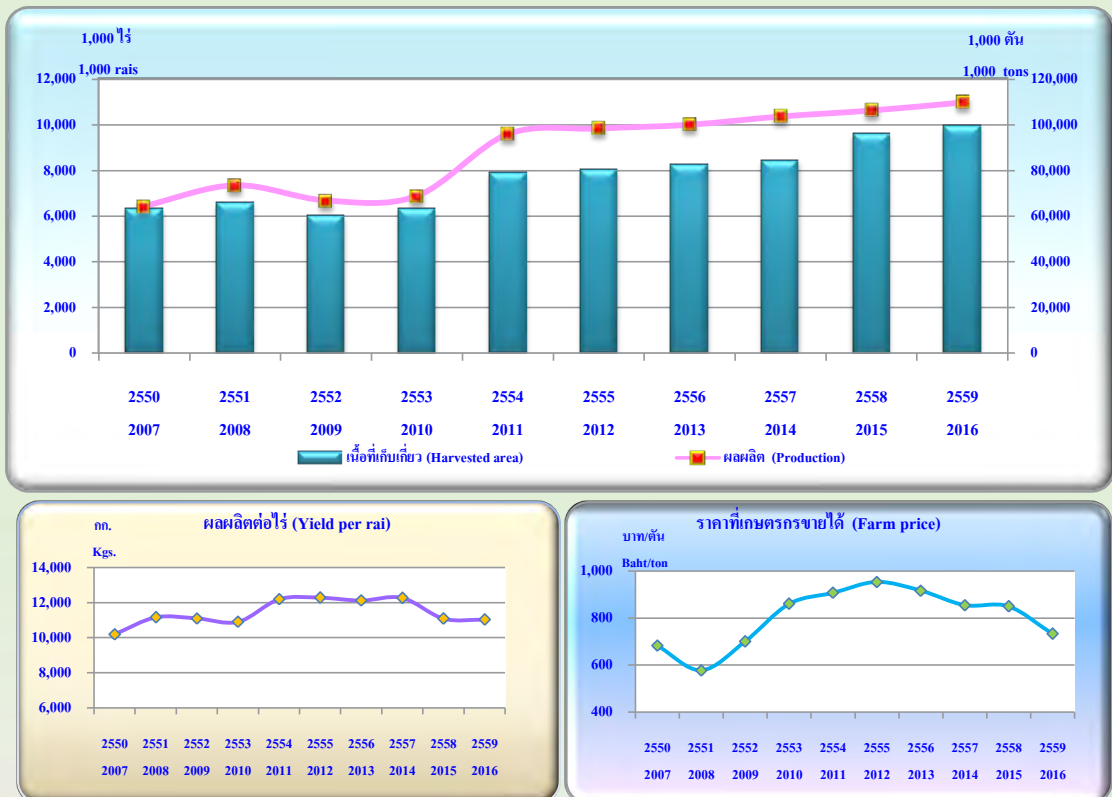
1,000 ไร่
1,000 rais

1,000 ตัน
1,000 tons

12,000
10,000
8,000
6,000
4,000
2,000
0

120,000
100,000
80,000
60,000
40,000
20,000
0

2550 2551 2552 2553 2554 2555 2556 2557 2558 2559
2007 2008 2009 2010 2011 2012 2013 2014 2015 2016

เนื้อที่เก็บเกี่ยว (Harvested area)
ผลผลิต (Production)

ผลผลิตต่อไร่ (Yield per rai)
กก.
Kgs.
14,000
12,000
10,000
8,000
6,000
2550 2551 2552 2553 2554 2555 2556 2557 2558 2559
2007 2008 2009 2010 2011 2012 2013 2014 2015 2016

ราคาที่เกษตรกรขายได้ (Farm price)
บาท/ตัน
Baht/ton
1,000
800
600
400
2550 2551 2552 2553 2554 2555 2556 2557 2558 2559
2007 2008 2009 2010 2011 2012 2013 2014 2015 2016